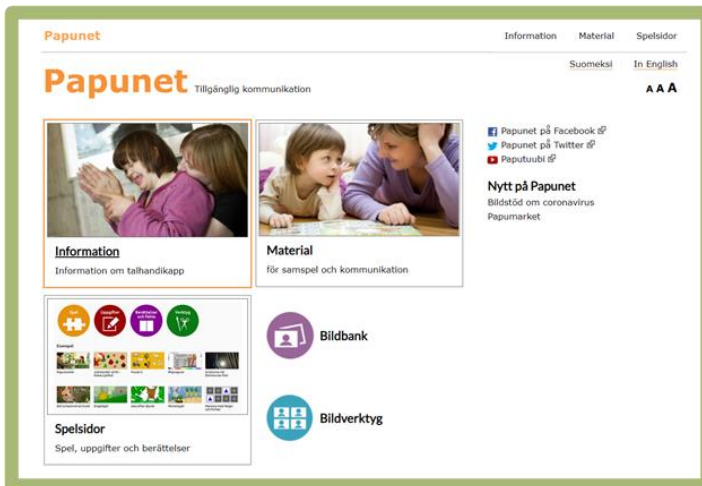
Papunet

Information Material Spelsidor

Suomeksi In English

Papunet Tillgänglig kommunikation

A A A

Information

Information om talhandikapp

Material

för samspel och kommunikation

Papunet på Facebook
Papunet på Twitter
Paputuubi

Nytt på Papunet

Bildstöd om coronavirus
Papumarket

Spel Uppgifter Berättelser och Saker Verktyg

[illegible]

Spelsidor

Spel, uppgifter och berättelser

Bildbank

Bildverktyg